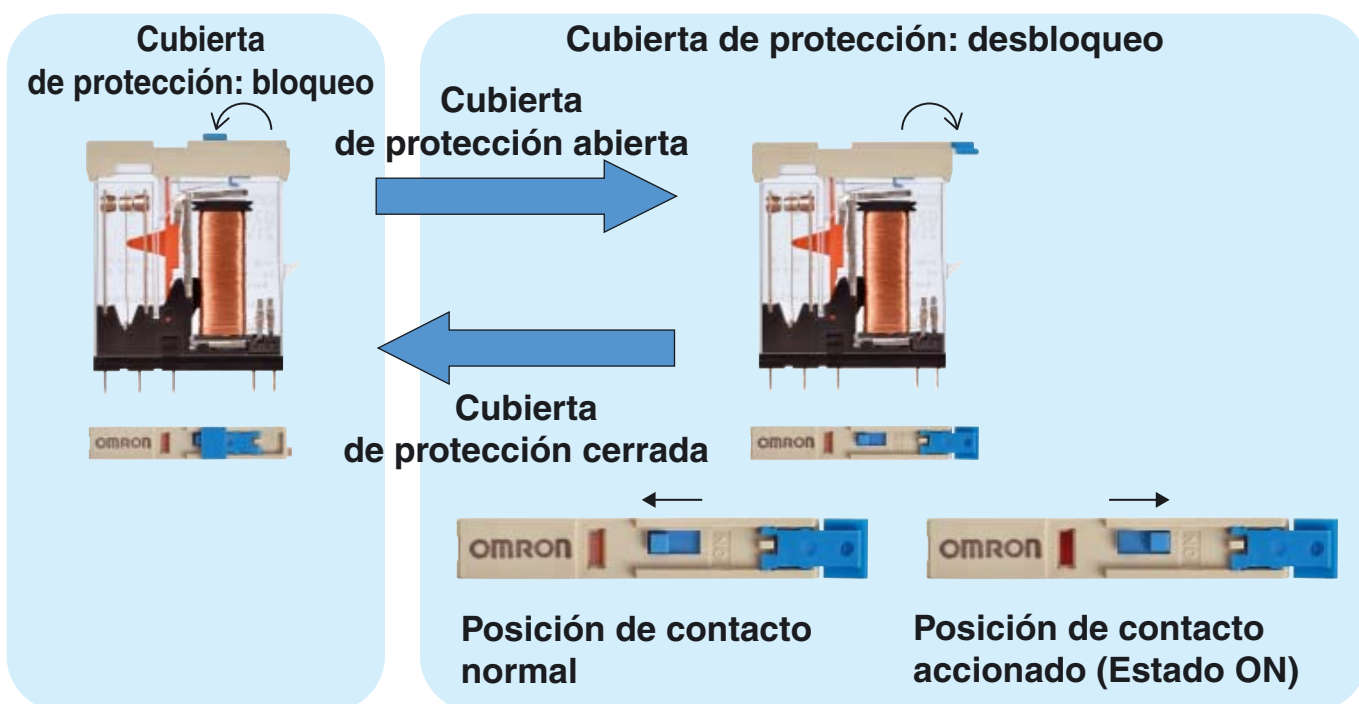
Cubierta de protección: bloqueo

Cubierta de protección: desbloqueo

Cubierta de protección abierta

Cubierta de protección cerrada

OMRON

OMRON

OMRON

OMRON

Posición de contacto normal

Posición de contacto accionado (Estado ON)